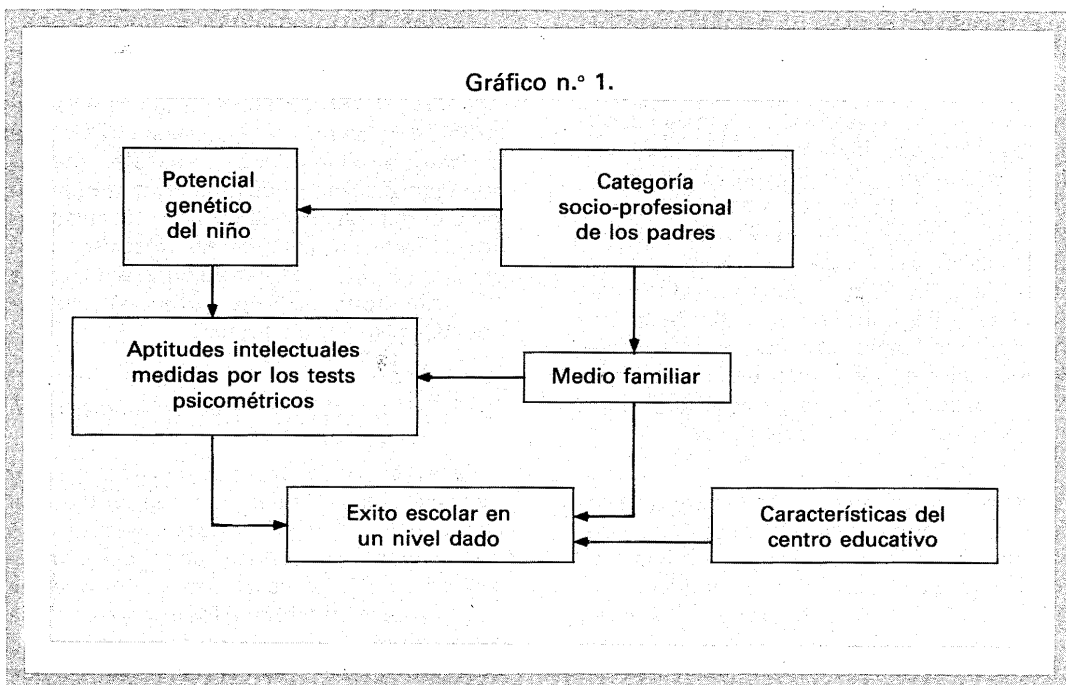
Gráfico n.° 1.

Potencial genético del niño

Categoría socio-profesional de los padres

Aptitudes intelectuales medidas por los tests psicométricos

Medio familiar

Exito escolar en un nivel dado

Características del centro educativo